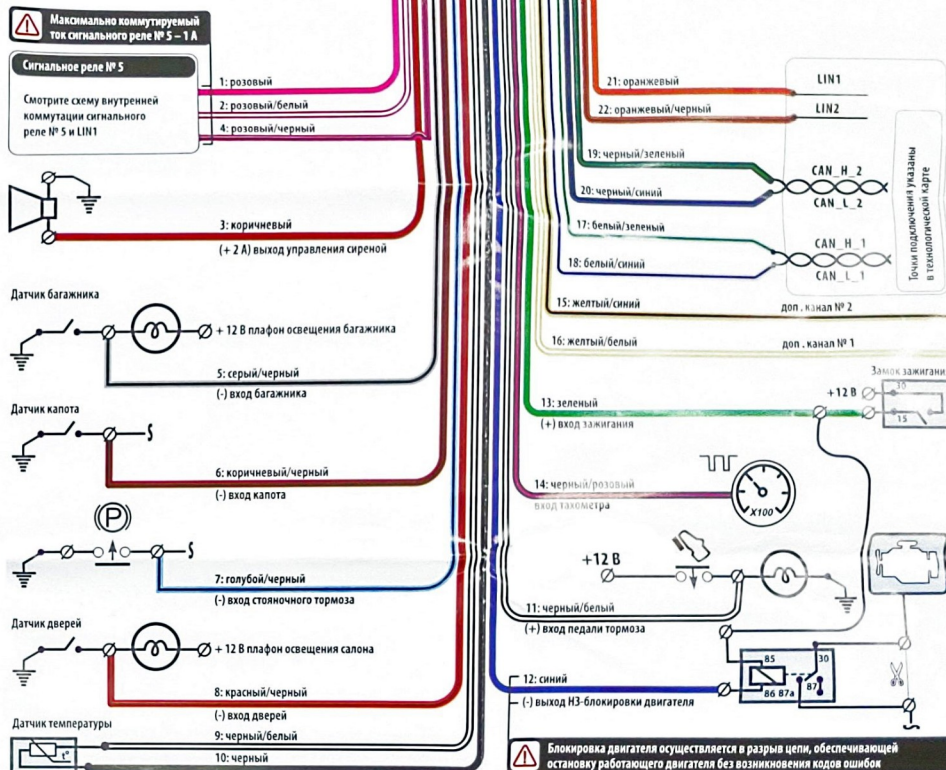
Максимально коммутируемый ток сигнального реле № 5 – 1 А

Сигнальное реле № 5

Смотрите схему внутренней коммутации сигнального реле № 5 и LIN1

1: розовый
2: розовый/белый
4: розовый/черный

3: коричневый
(+ 2 А) выход управления сиреной

Датчик багажника
+ 12 В плафон освещения багажника
5: серый/черный
(-) вход багажника

Датчик капота
6: коричневый/черный
(-) вход капота

P
7: голубой/черный
(-) вход стояночного тормоза

Датчик дверей
+ 12 В плафон освещения салона
8: красный/черный
(-) вход дверей

Датчик температуры
t°
9: черный/белый
10: черный

21: оранжевый
LIN1
22: оранжевый/черный
LIN2
19: черный/зеленый
CAN_H_2
20: черный/синий
CAN_L_2
17: белый/зеленый
CAN_H_1
18: белый/синий
CAN_L_1
Точки подключения указаны в технологической карте
15: желтый/синий
доп. канал № 2
16: желтый/белый
доп. канал № 1

Замок зажигания
+12 В
30
15
13: зеленый
(+) вход зажигания

14: черный/розовый
вход тахометра
X100

+12 В
11: черный/белый
(+) вход педали тормоза

12: синий
(-) выход НЗ-блокировки двигателя
85
86
87a
87
30

Блокировка двигателя осуществляется в разрыв цепи, обеспечивающей остановку работающего двигателя без возникновения кодов ошибок